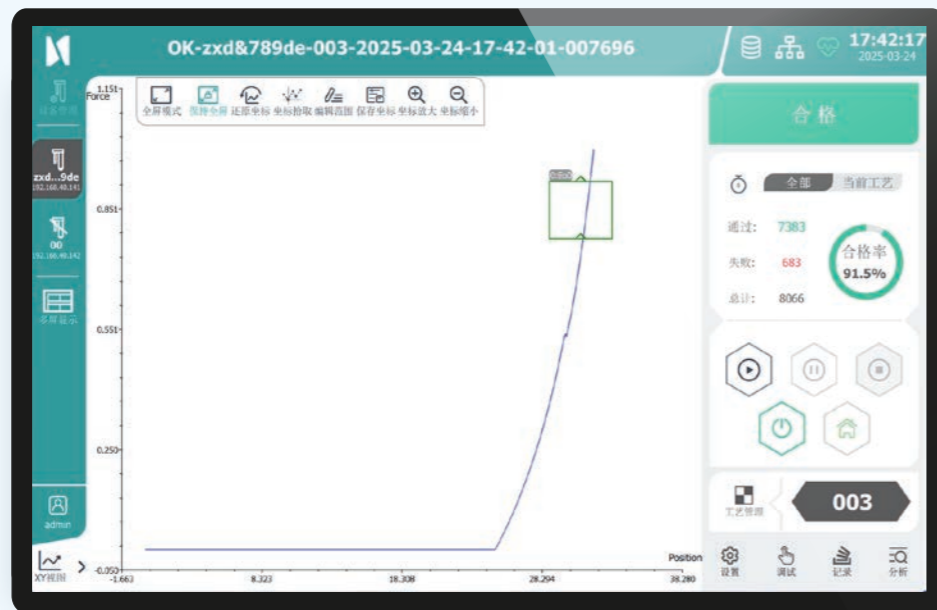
OK-zxd&789de-003-2025-03-24-17-42-01-007696

17:42:17
2025-03-24

设备管理
zxd...9de
192.168.40.141
00
192.168.40.142
多屏显示
admin
XY视图

全屏模式 预降全屏 还原坐标 坐标拾取 编辑范围 保存坐标 坐标放大 坐标缩小

Force
1.151
0.851
0.551
0.250
-0.050
-1.663
8.323
18.308
28.294
38.280
Position

合格

全部 当前工艺
通过: 7383
失败: 683
总计: 8066
合格率
91.5%

工艺管理
003

设置 调试 记录 分析